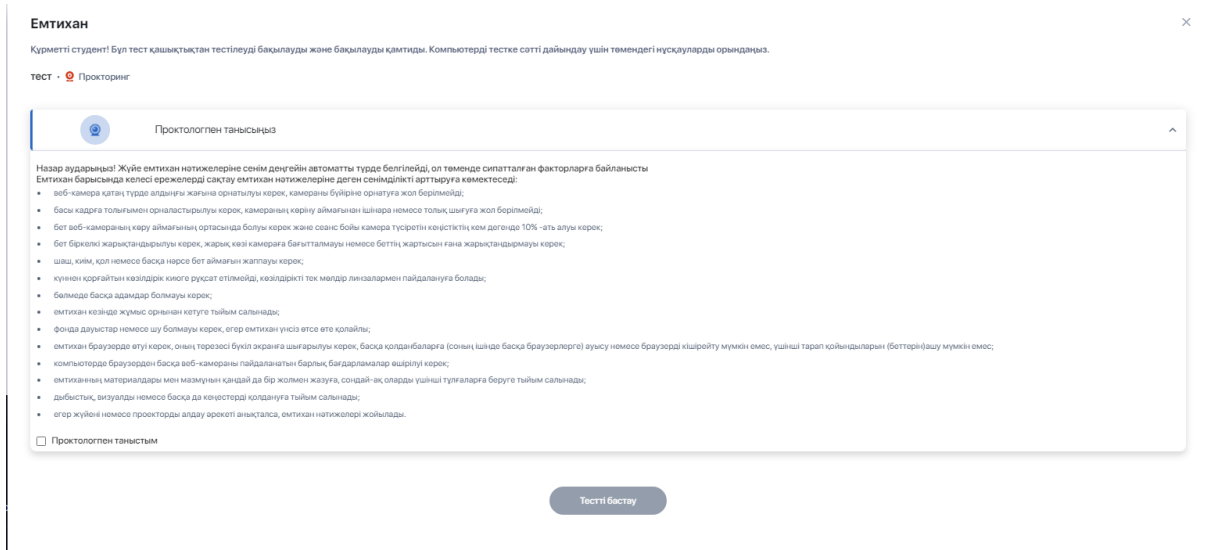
Емтихан

Құрметті студент! Бұл тест қашықтықтан тестілеуді бақылауды және бақылауды қамтиды. Компьютерді тестке сәтті дайындау үшін төмендегі нұсқауларды орындаңыз.

тест · Прокторинг

Проктологпен танысыңыз

Назар аударыңыз! Жүйе емтихан нәтижелеріне сенім деңгейін автоматты түрде белгілейді, ол төменде сипатталған факторларға байланысты
Емтихан барысында келесі ережелерді сақтау емтихан нәтижелеріне деген сенімділікті арттыруға көмектеседі:

- веб-камера қатаң түрде алдыңғы жағына орнатылуы керек, камераны бүйірінe орнатуға жол берілмейді;
- басы кадрға толығымен орналастырылуы керек, камераның көріну аймағынан ішінара немесе толық шығуға жол берілмейді;
- бет веб-камераның көру аймағының ортасында болуы керек және сеанс бойы камера түсіретін кеңістіктің кем дегенде 10% -ать алуы керек;
- бет біркелкі жарықтандырылуы керек, жарық көзі камераға бағытталмауы немесе беттің жартысын ғана жарықтандырмауы керек;
- шаш, киім, қол немесе басқа нәрсе бет аймағын жаппауы керек;
- күннен қорғайтын көзілдірік киюге рұқсат етілмейді, көзілдірікті тек мөлдір линзалармен пайдалануға болады;
- бөлмеде басқа адамдар болмауы керек;
- емтихан кезінде жұмыс орнынан кетуге тыйым салынады;
- фонда дауыстар немесе шу болмауы керек, егер емтихан үнсіз өтсе өте қолайлы;
- емтихан браузерде өтуі керек, оның терезесі бүкіл экранға шығарылуы керек, басқа қолданбаларға (соның ішінде басқа браузерлерге) ауысу немесе браузерді кішірейту мүмкін емес, үшінші тарап қойындыларын (беттерін)ашу мүмкін емес;
- компьютерде браузерден басқа веб-камераны пайдаланатын барлық бағдарламалар өшірілуі керек;
- емтиханның материалдары мен мазмұнын қандай да бір жолмен жазуға, сондай-ақ оларды үшінші тұлғаларға беруге тыйым салынады;
- дыбыстық, визуалды немесе басқа да көмекшілерді қолдануға тыйым салынады;
- егер жүйені немесе прокторды алдау әрекеті анықталса, емтихан нәтижелері жойылады.

Проктологпен таныстым

Тестті бастау